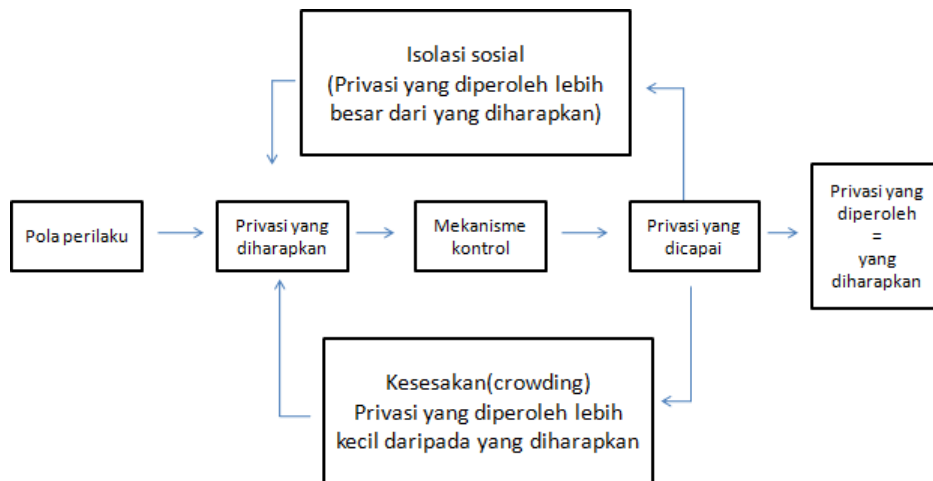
Isolasi sosial
(Privasi yang diperoleh lebih besar dari yang diharapkan)

Pola perilaku

Privasi yang diharapkan

Mekanisme kontrol

Privasi yang dicapai

Privasi yang diperoleh = yang diharapkan

Kesesakan(crowding)
Privasi yang diperoleh lebih kecil daripada yang diharapkan